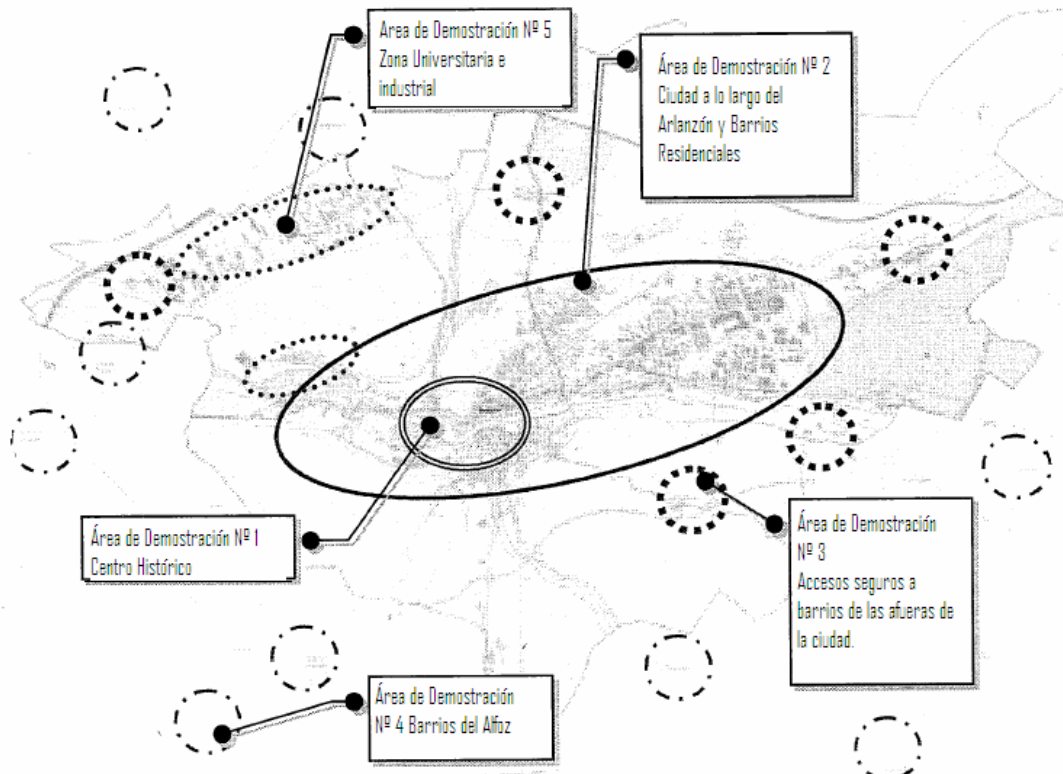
Area de Demostración Nº 5
Zona Universitaria e industrial

Área de Demostración Nº 2
Ciudad a lo largo del Arlanzón y Barrios Residenciales

Área de Demostración Nº 1
Centro Histórico

Área de Demostración Nº 3
Accesos seguros a barrios de las afueras de la ciudad.

Área de Demostración Nº 4 Barrios del Alfoz